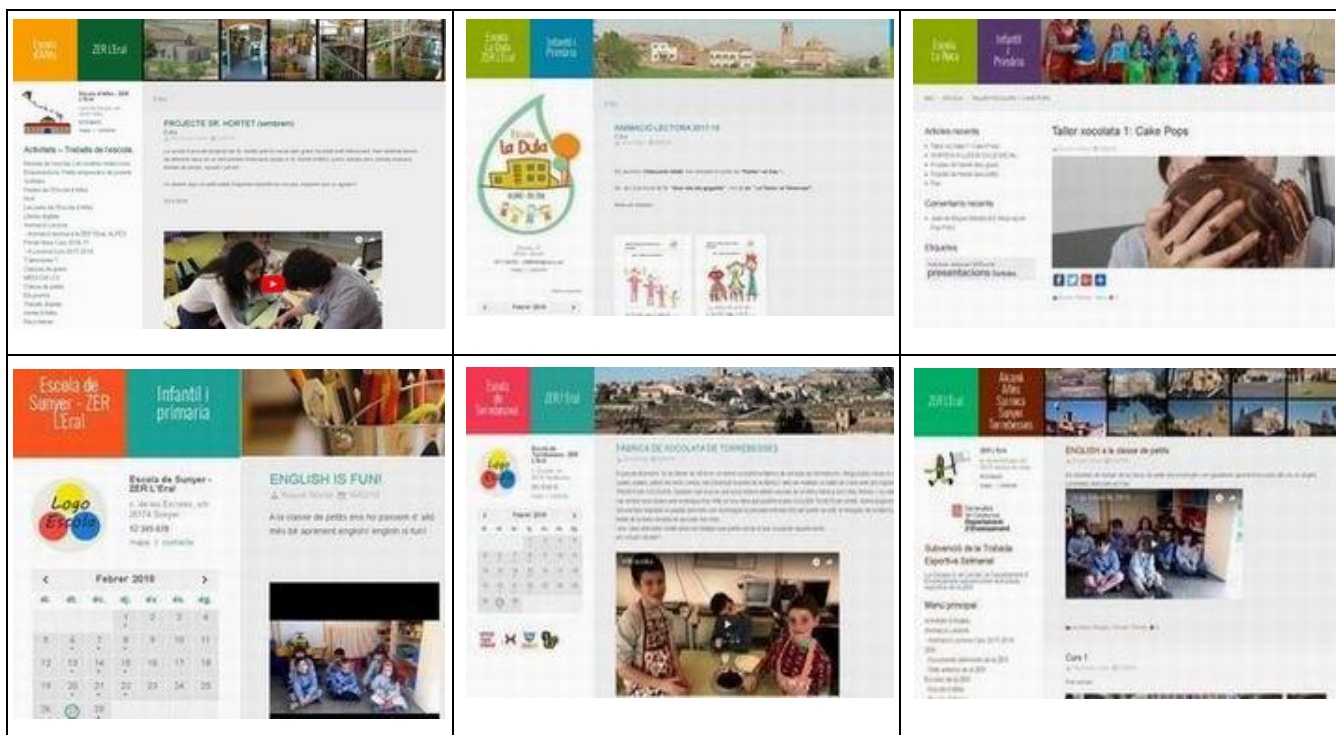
Escola d'Alfés

ZER L'Eral

Escola d'Alfés - ZER L'Eral

Activitats – Treballs de l'escola

PROJECTE SR. HORTET (sembrem)

Escola La Dula ZER L'Eral

Infantil i Primària

Escola La Dula

ANIMACIÓ LECTORA 2017-18

Febrer 2018

Escola La Floresta

Infantil i Primària

Articles recents

Comentaris recents

Etiquetes

presentacions

Taller xocolata 1: Cake Pops

Escola de Sunyer - ZER L'Eral

Infantil i primària

Logo Escola

Escola de Sunyer - ZER L'Eral

c. de les Escoles, s/n 25174 Sunyer

12 345 678

mapa | contacte

Febrer 2018

dl. dt. dc. dj. dv. ds. dg.

1 2 3 4
5 6 7 8 9 10 11
12 13 14 15 16 17 18
19 20 21 22 23 24 25
26 27 28

ENGLISH IS FUN!

A la classe de petits ens ho passem d' allò més bé aprenent anglès! english is fun!

Escola de Torrebesses

ZER L'Eral

FÀBRICA DE XOCOLATA DE TORREBESSES

Febrer 2018

ZER L'Eral

Alcanó Alfés Sarroca Sunyer Torrebesses

ZER L'Eral

Generalitat de Catalunya Departament d'Ensenyament

Subvenció de la Trobada Esportiva Setmanal

Menú principal

ENGLISH a la classe de petits

Curs 1